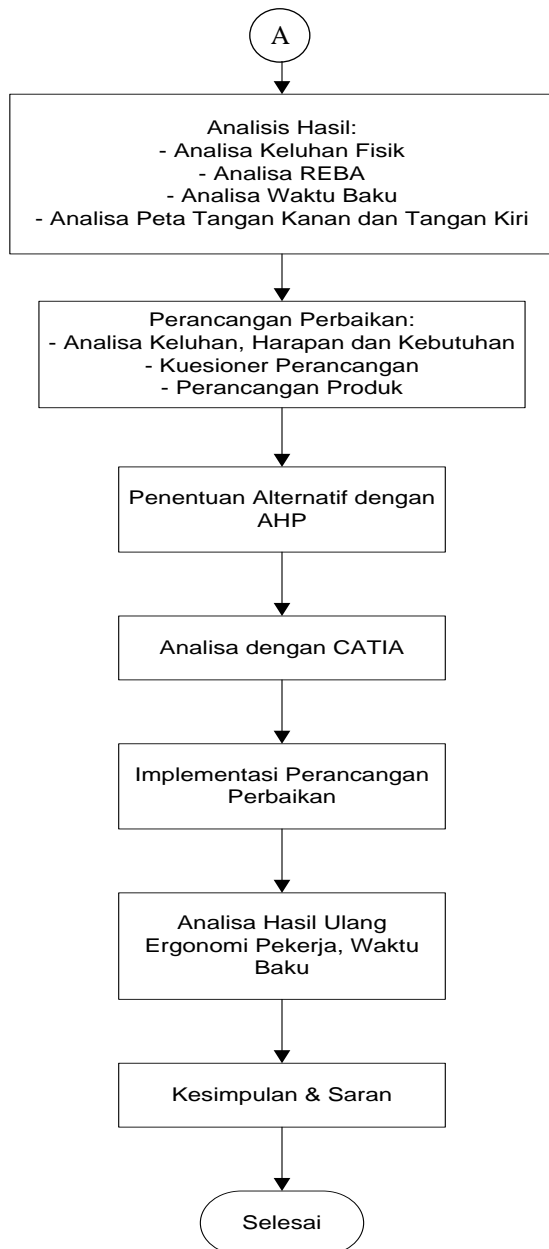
A

Analisis Hasil:
- Analisa Keluhan Fisik
- Analisa REBA
- Analisa Waktu Baku
- Analisa Peta Tangan Kanan dan Tangan Kiri

Perancangan Perbaikan:
- Analisa Keluhan, Harapan dan Kebutuhan
- Kuesioner Perancangan
- Perancangan Produk

Penentuan Alternatif dengan AHP

Analisa dengan CATIA

Implementasi Perancangan Perbaikan

Analisa Hasil Ulang Ergonomi Pekerja, Waktu Baku

Kesimpulan & Saran

Selesai